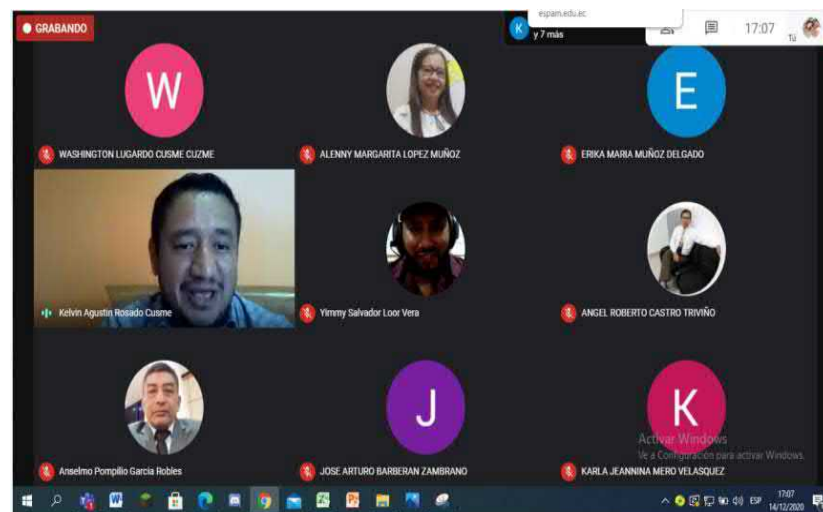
GRABANDO

espam.edu.ec

K y 7 más

17:07

Tú

W

WASHINGTON LUGARDO CUSME CUZME

ALENNY MARGARITA LOPEZ MUÑOZ

E

ERIKA MARIA MUÑOZ DELGADO

Kelvin Agustin Rosado Cusme

Yimmy Salvador Loor Vera

ANGEL ROBERTO CASTRO TRIVIÑO

Anselmo Pompilio Garcia Robles

J

JOSE ARTURO BARBERAN ZAMBRANO

K

KARLA JEANNINA MERO VELASQUEZ

Activar Windows
Ve a Configuración para activar Windows.

ESP 17:07 14/12/2020